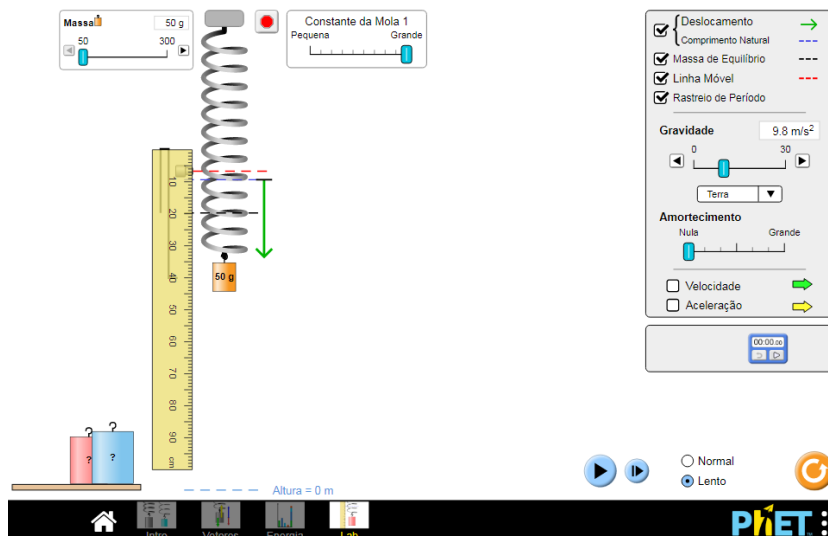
Massa
50 g
50
300

Constante da Mola 1
Pequena
Grande

Deslocamento
Comprimento Natural
Massa de Equilíbrio
Linha Móvel
Rastreio de Período

Gravidade
9.8 m/s$^2$
0
30
Terra

Amortecimento
Nula
Grande

Velocidade
Aceleração

00:00.00

10
20
30
40
50
60
70
80
90
cm

50 g

?
?
?

Altura = 0 m

Normal
Lento

Intro
Vetores
Energia
Lab

PhET